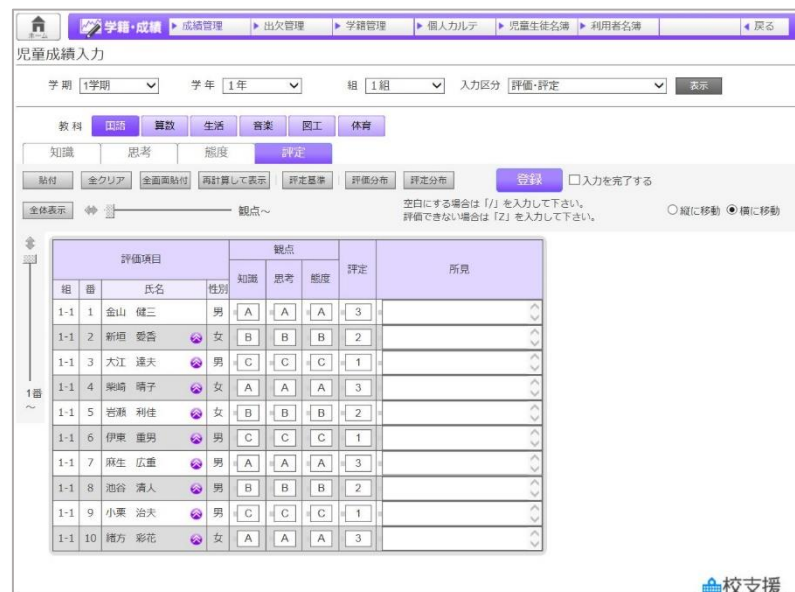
ホーム 学籍・成績 ▶ 成績管理 ▶ 出欠管理 ▶ 学籍管理 ▶ 個人カルテ ▶ 児童生徒名簿 ▶ 利用者名簿 ◀ 戻る

児童成績入力

学期 1学期 学年 1年 組 1組 入力区分 評価・評定 表示

教科 国語 算数 生活 音楽 図工 体育

知識 思考 態度 評定

貼付 全クリア 全画面貼付 再計算して表示 評定基準 評価分布 評定分布 登録 □入力を完了する

全体表示 観点～

空白にする場合は「/」を入力して下さい。
評価できない場合は「Z」を入力して下さい。

○縦に移動 ◉横に移動

1番 ～

| 組 | 番 | 氏名 | 性別 | 知識 | 思考 | 態度 | 評定 | 所見 |
|---|---|---|---|---|---|---|---|---|
| 1-1 | 1 | 金山 健三 | 男 | A | A | A | 3 | |
| 1-1 | 2 | 新垣 愛香 | 女 | B | B | B | 2 | |
| 1-1 | 3 | 大江 遠夫 | 男 | C | C | C | 1 | |
| 1-1 | 4 | 柴崎 晴子 | 女 | A | A | A | 3 | |
| 1-1 | 5 | 岩瀬 利佳 | 女 | B | B | B | 2 | |
| 1-1 | 6 | 伊東 重男 | 男 | C | C | C | 1 | |
| 1-1 | 7 | 麻生 広重 | 男 | A | A | A | 3 | |
| 1-1 | 8 | 池谷 清人 | 男 | B | B | B | 2 | |
| 1-1 | 9 | 小栗 治夫 | 男 | C | C | C | 1 | |
| 1-1 | 10 | 諸方 彩花 | 女 | A | A | A | 3 | |

評価項目 観点

校支援